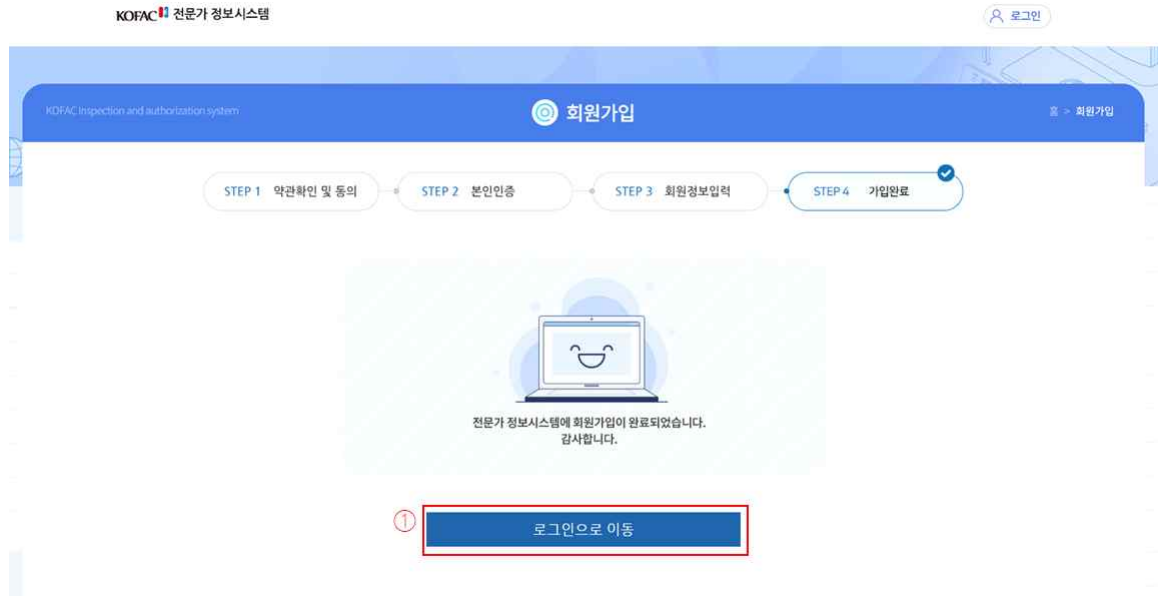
KOFAC 전문가 정보시스템

로그인

KOFAC Inspection and authorization system

회원가입

홈 > 회원가입

STEP 1 약관확인 및 동의

STEP 2 본인인증

STEP 3 회원정보입력

STEP 4 가입완료

전문가 정보시스템에 회원가입이 완료되었습니다.
감사합니다.

①

로그인으로 이동